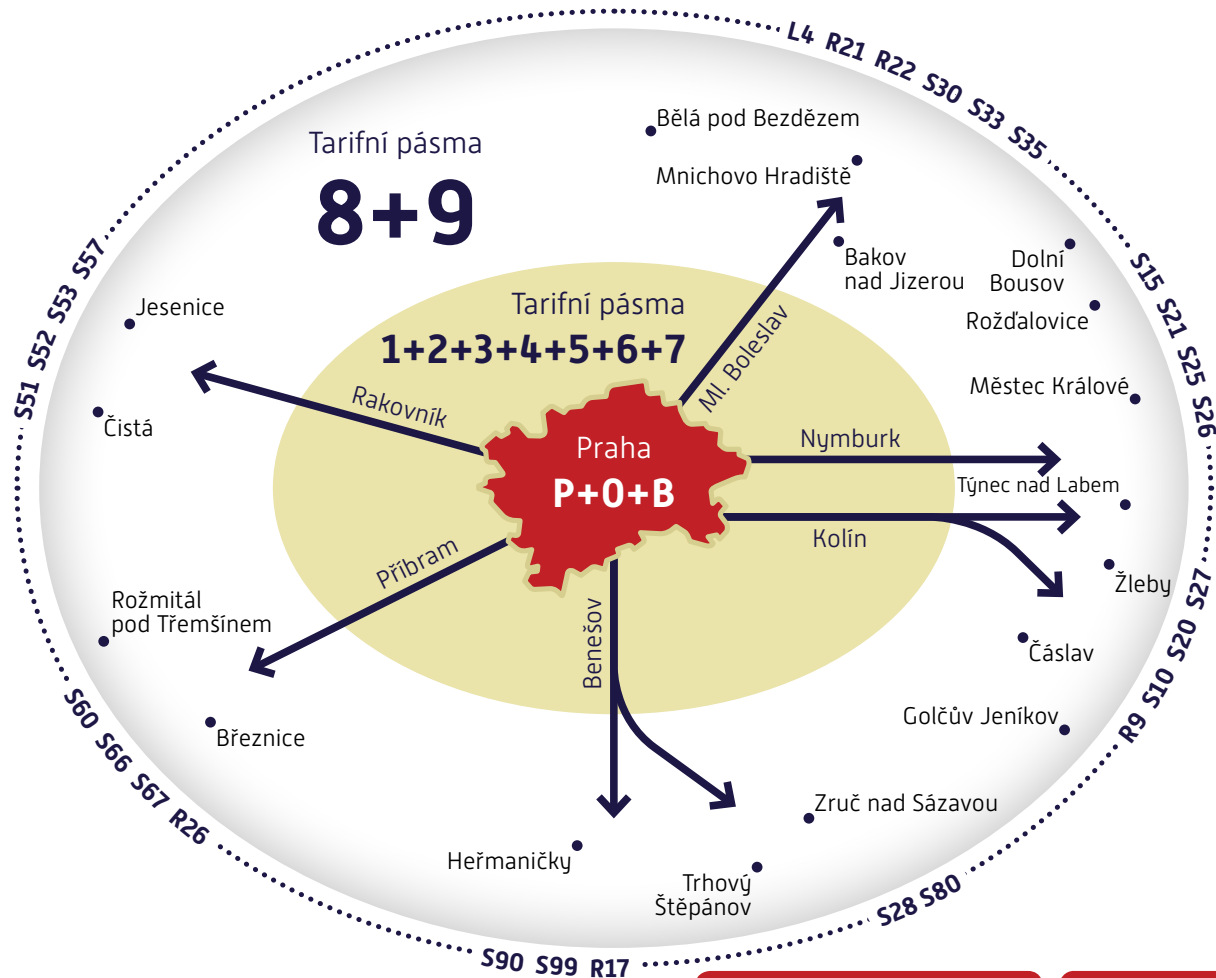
L4 R21 R22 S30 S33 S35

Tarifní pásma
8+9

Bělá pod Bezdězem
Mnichovo Hradiště
Bakov nad Jizerou
Dolní Bousov
Rožďalovice
Městec Králové

S15 S21 S25 S26

S51 S52 S53 S57

Jesenice
Čistá

Tarifní pásma
1+2+3+4+5+6+7

Rakovník
Ml. Boleslav
Praha
P+0+B
Nymburk
Týnec nad Labem
Kolín
Příbram
Benešov

Žleby
Čáslav
Golčův Jeníkov

S27 S20 S10 R9

Rožmitál pod Třemšínem
Březnice

S60 S66 S67 R26

Heřmaničky
Trhový Štěpánov
Zruč nad Sázavou

S28 S80

S90 S99 R17